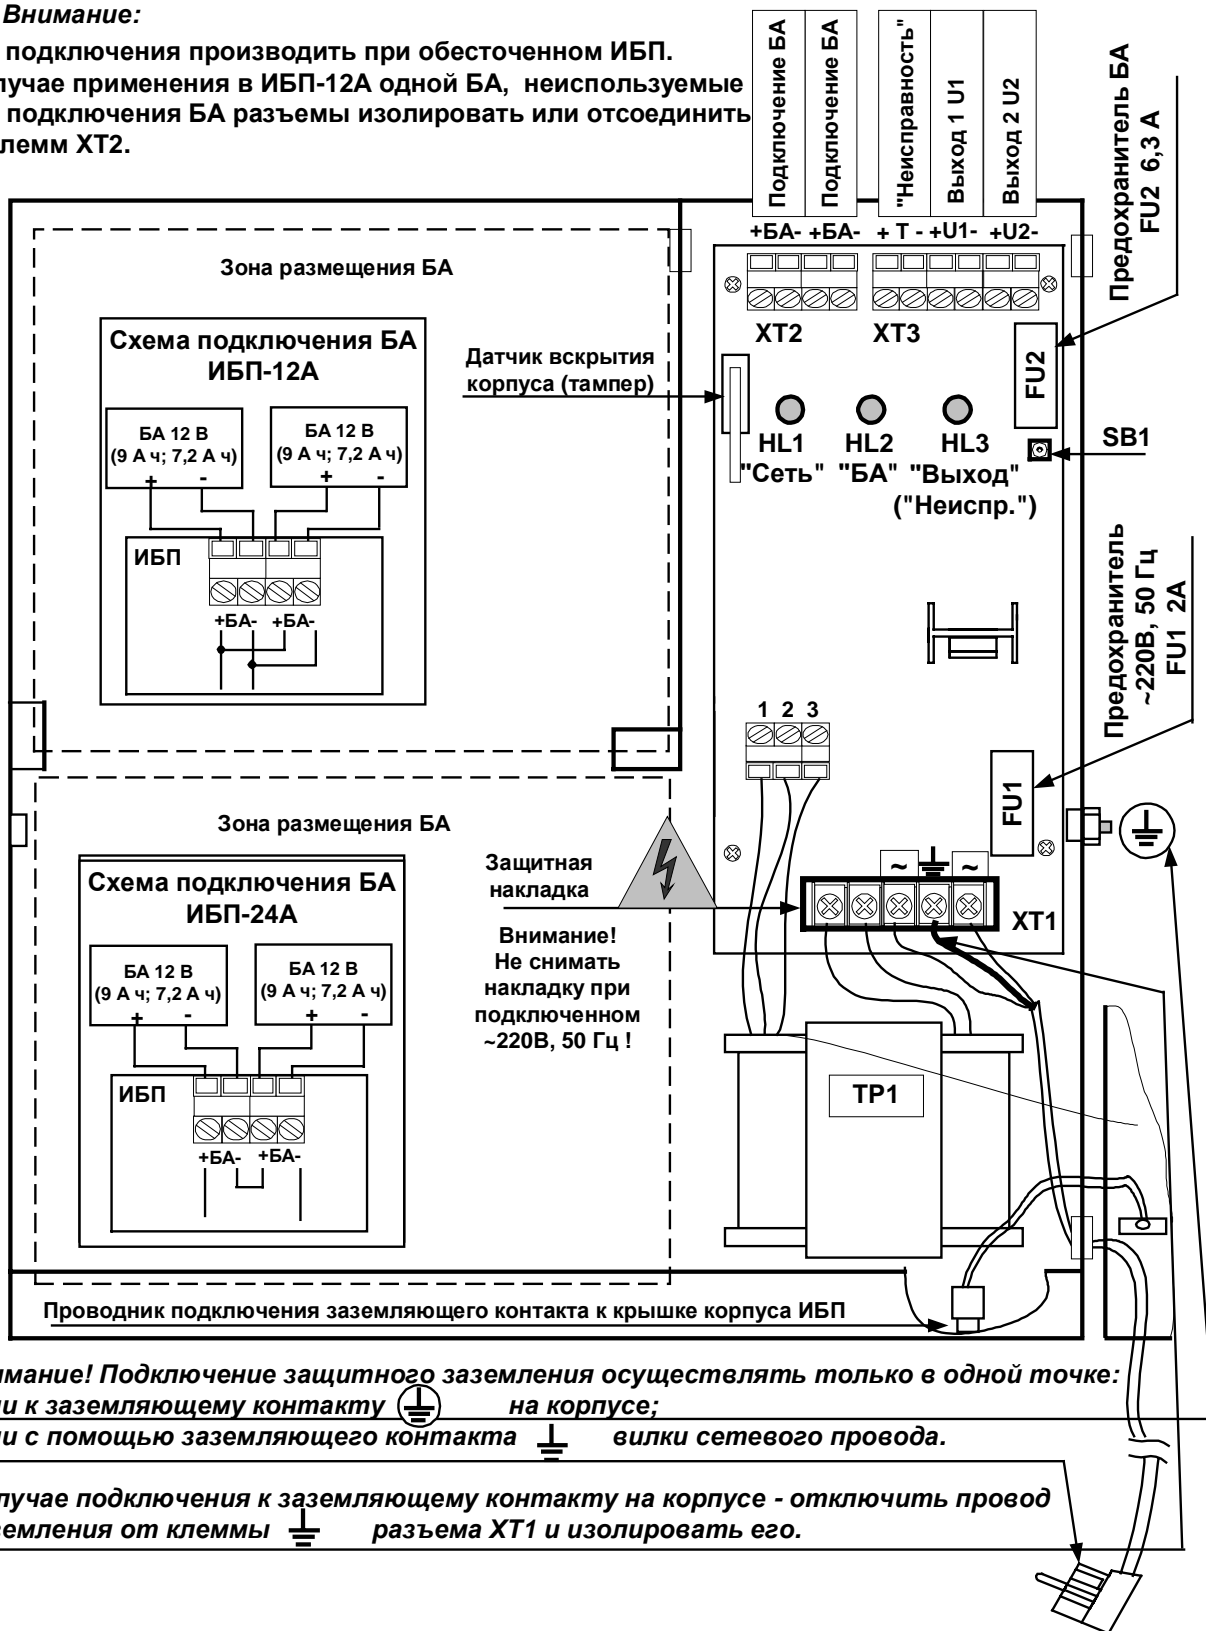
Внимание:
подключения производить при обесточенном ИБП.
лучае применения в ИБП-12А одной БА, неиспользуемые подключения БА разъемы изолировать или отсоединить лемм XT2.

Подключение БА
Подключение БА
"Неисправность"
Выход 1 U1
Выход 2 U2
Предохранитель БА FU2 6,3 А

+БА- +БА- + Т - +U1- +U2-

Зона размещения БА

XT2 XT3

Схема подключения БА ИБП-12А

Датчик вскрытия корпуса (тампер)

FU2

БА 12 В (9 А ч; 7,2 А ч)
+ -
БА 12 В (9 А ч; 7,2 А ч)
+ -

HL1 HL2 HL3
"Сеть" "БА" "Выход" ("Неиспр.")

SB1

ИБП
+БА- +БА-

Предохранитель ~220В, 50 Гц FU1 2А

1 2 3

FU1

Зона размещения БА

Защитная накладка

~ ~

Схема подключения БА ИБП-24А

XT1

Внимание! Не снимать накладку при подключенном ~220В, 50 Гц !

БА 12 В (9 А ч; 7,2 А ч)
+ -
БА 12 В (9 А ч; 7,2 А ч)
+ -

ИБП

TP1

+БА- +БА-

Проводник подключения заземляющего контакта к крышке корпуса ИБП

имание! Подключение защитного заземления осуществлять только в одной точке:
и к заземляющему контакту на корпусе;
и с помощью заземляющего контакта вилки сетевого провода.

лучае подключения к заземляющему контакту на корпусе - отключить провод земления от клеммы разъема XT1 и изолировать его.